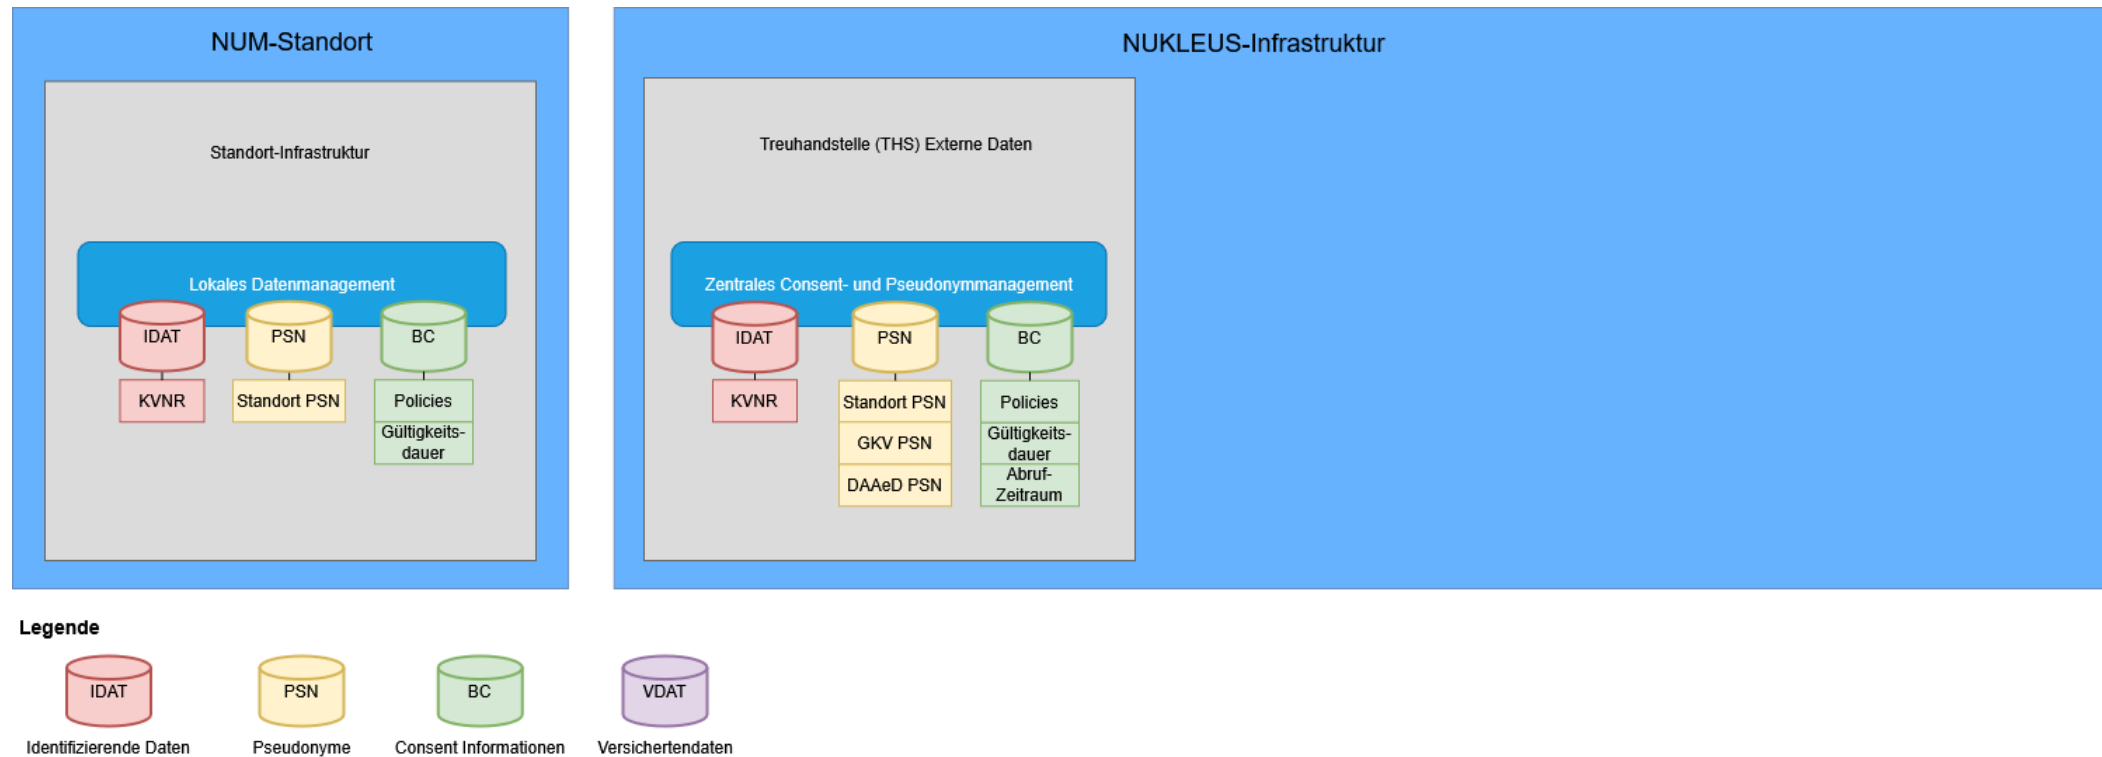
NUM-Standort

Standort-Infrastruktur

Lokales Datenmanagement

IDAT

KVNR

PSN

Standort PSN

BC

Policies

Gültigkeitsdauer

NUKLEUS-Infrastruktur

Treuhandstelle (THS) Externe Daten

Zentrales Consent- und Pseudonymmanagement

IDAT

KVNR

PSN

Standort PSN

GKV PSN

DAAeD PSN

BC

Policies

Gültigkeitsdauer

Abruf-Zeitraum

Legende

IDAT
Identifizierende Daten

PSN
Pseudonyme

BC
Consent Informationen

VDAT
Versichertendaten